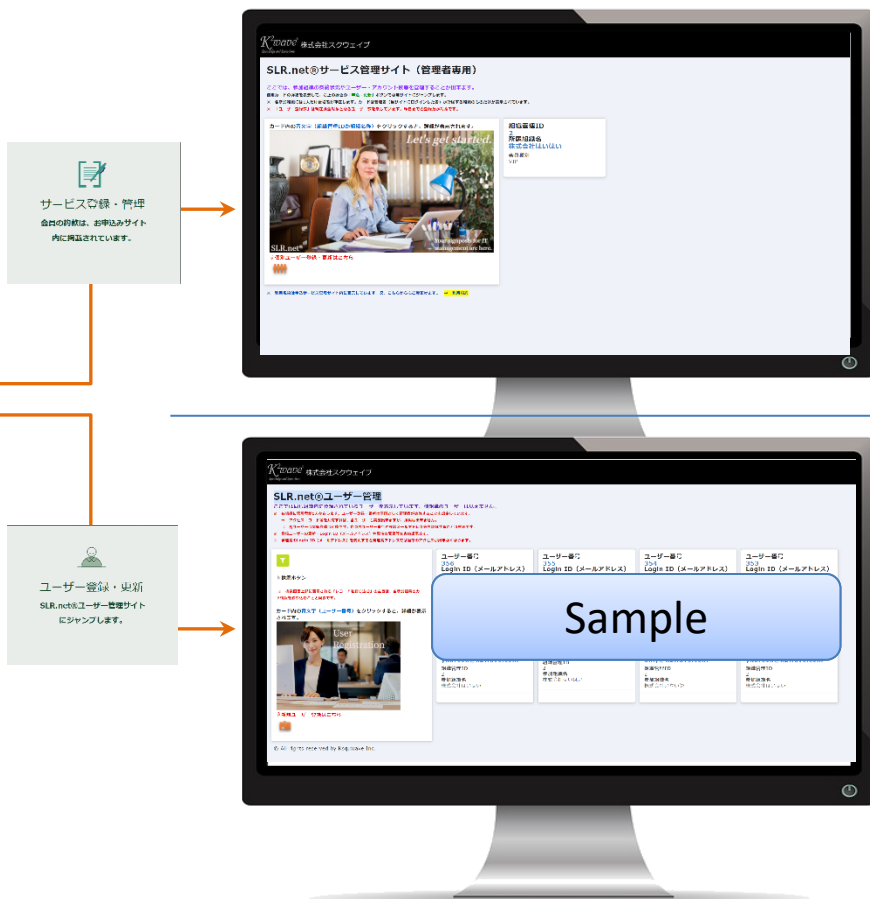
サービス登録・管理
会員の登録は、お申込みサイト内に掲載されています。

K'wave 株式会社スクウェイブ

SLR.net®サービス管理サイト（管理者専用）

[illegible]

Let's get started.

SLR.net®

所属組織ID
2
所属組織名
株式会社はいはい

ユーザー登録・更新
SLR.net®ユーザー管理サイトにジャンプします。

K'wave 株式会社スクウェイブ

SLR.net®ユーザー管理

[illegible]

User Registration

ユーザー番号
356
Login ID（メールアドレス）

ユーザー番号
355
Login ID（メールアドレス）

ユーザー番号
354
Login ID（メールアドレス）

ユーザー番号
353
Login ID（メールアドレス）

Sample

© All rights reserved by Kog wave Inc.